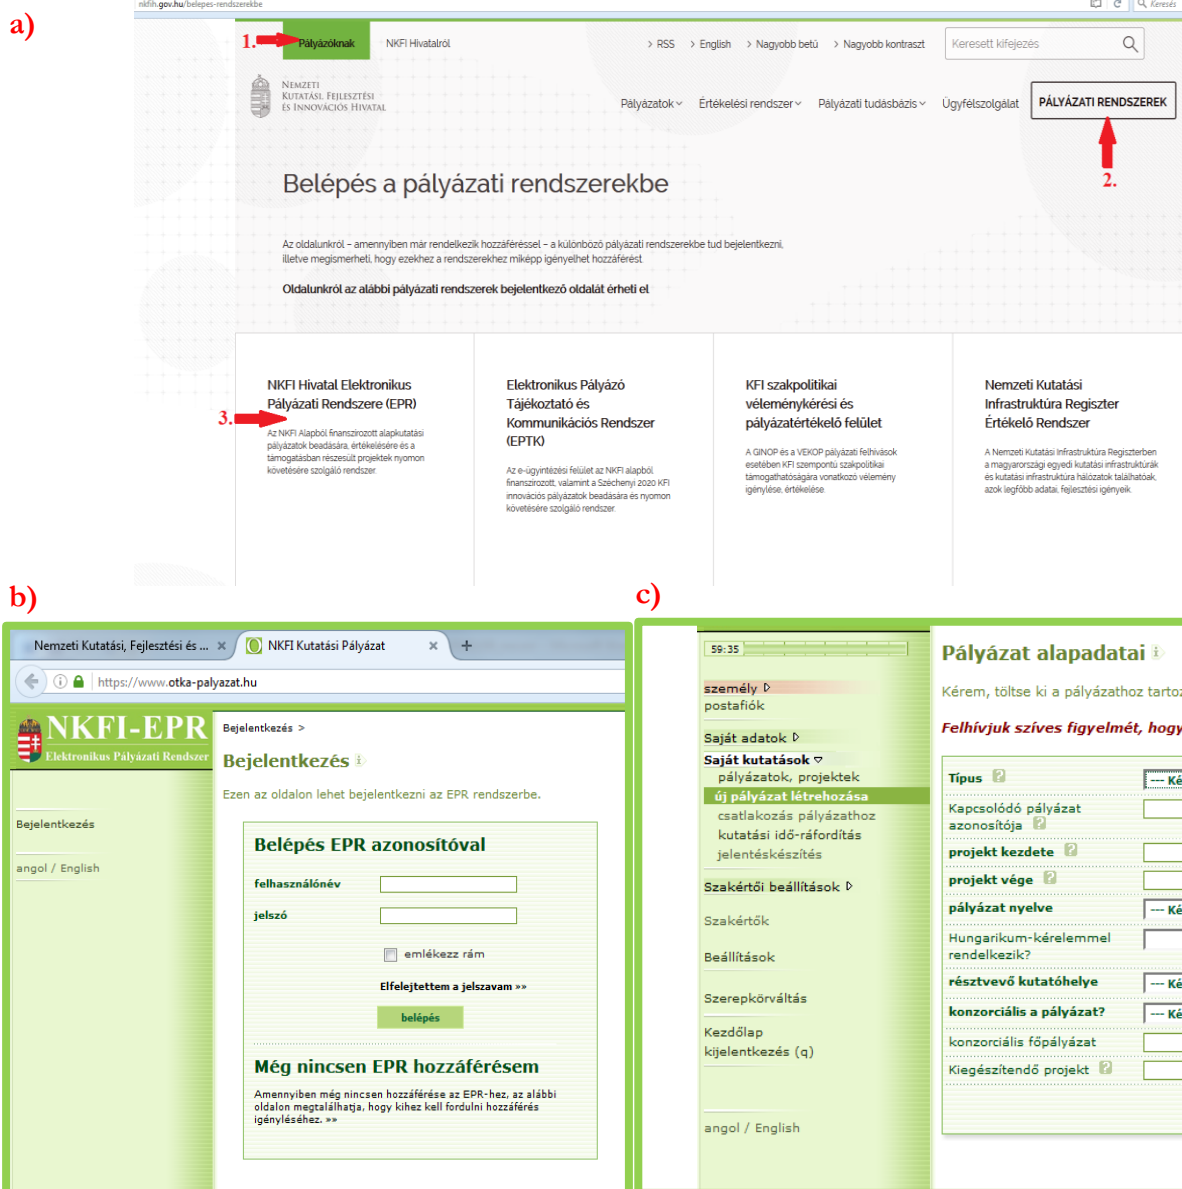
a)

nkfih.gov.hu/belepes-rendszerekbe

1. Pályázóknak NKFI Hivatalról

› RSS › English › Nagyobb betű › Nagyobb kontraszt

Keresett kifejezés

Nemzeti Kutatási, Fejlesztési és Innovációs Hivatal

Pályázatok Értékelési rendszer Pályázati tudásbázis Ügyfélszolgálat PÁLYÁZATI RENDSZEREK

2.

Belépés a pályázati rendszerekbe

Az oldalunkról – amennyiben már rendelkezik hozzáféréssel – a különböző pályázati rendszerekbe tud bejelentkezni, illetve megismerheti, hogy ezekhez a rendszerekhez miképp igényelhet hozzáférést.

Oldalunkról az alábbi pályázati rendszerek bejelentkező oldalát érheti el

NKFI Hivatal Elektronikus Pályázati Rendszere (EPR)

3.

Az NKFI Alapból finanszírozott alapkutatási pályázatok beadására, értékelésére és a támogatásban részesült projektek nyomon követésére szolgáló rendszer.

Elektronikus Pályázó Tájékoztató és Kommunikációs Rendszer (EPTK)

Az e-ügyintézési felület az NKFI alapból finanszírozott, valamint a Széchenyi 2020 KFI innovációs pályázatok beadására és nyomon követésére szolgáló rendszer.

KFI szakpolitikai véleménykérési és pályázatértékelő felület

A GINOP és a VEKOP pályázati felhívások esetében KFI szempontú szakpolitikai támogathatóságára vonatkozó vélemény igénylése, értékelése.

Nemzeti Kutatási Infrastruktúra Regiszter Értékelő Rendszer

A Nemzeti Kutatási Infrastruktúra Regiszterben a magyarországi egyedi kutatási infrastruktúrák és kutatási infrastruktúra hálózatok találhatóak, azok legfőbb adatai, fejlesztési igényeik.

b)

Nemzeti Kutatási, Fejlesztési és ... ×
NKFI Kutatási Pályázat ×

https://www.otka-palyazat.hu

NKFI-EPR
Elektronikus Pályázati Rendszer

Bejelentkezés
angol / English

Bejelentkezés >

Bejelentkezés

Ezen az oldalon lehet bejelentkezni az EPR rendszerbe.

Belépés EPR azonosítóval

felhasználónév
jelszó
emlékezz rám
Elfelejtettem a jelszavam »»
belépés

Még nincsen EPR hozzáférésem

Amennyiben még nincsen hozzáférése az EPR-hez, az alábbi oldalon megtalálhatja, hogy kihez kell fordulni hozzáférés igényléséhez. »»

c)

59:35

személy
postafiók

Saját adatok
Saját kutatások
pályázatok, projektek
új pályázat létrehozása
csatlakozás pályázathoz
kutatási idő-ráfordítás
jelentéskészítés

Szakértői beállítások

Szakértők

Beállítások

Szerepkörváltás

Kezdőlap
kijelentkezés (q)

angol / English

Pályázat alapadatai

Kérem, töltse ki a pályázathoz tarto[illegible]

Felhívjuk szíves figyelmét, hogy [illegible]

Típus --- Ké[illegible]
Kapcsolódó pályázat azonosítója
projekt kezdete
projekt vége
pályázat nyelve --- Ké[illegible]
Hungarikum-kérelemmel rendelkezik?
résztvevő kutatóhelye --- Ké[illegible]
konzorciális a pályázat? --- Ké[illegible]
konzorciális főpályázat
Kiegészítendő projekt